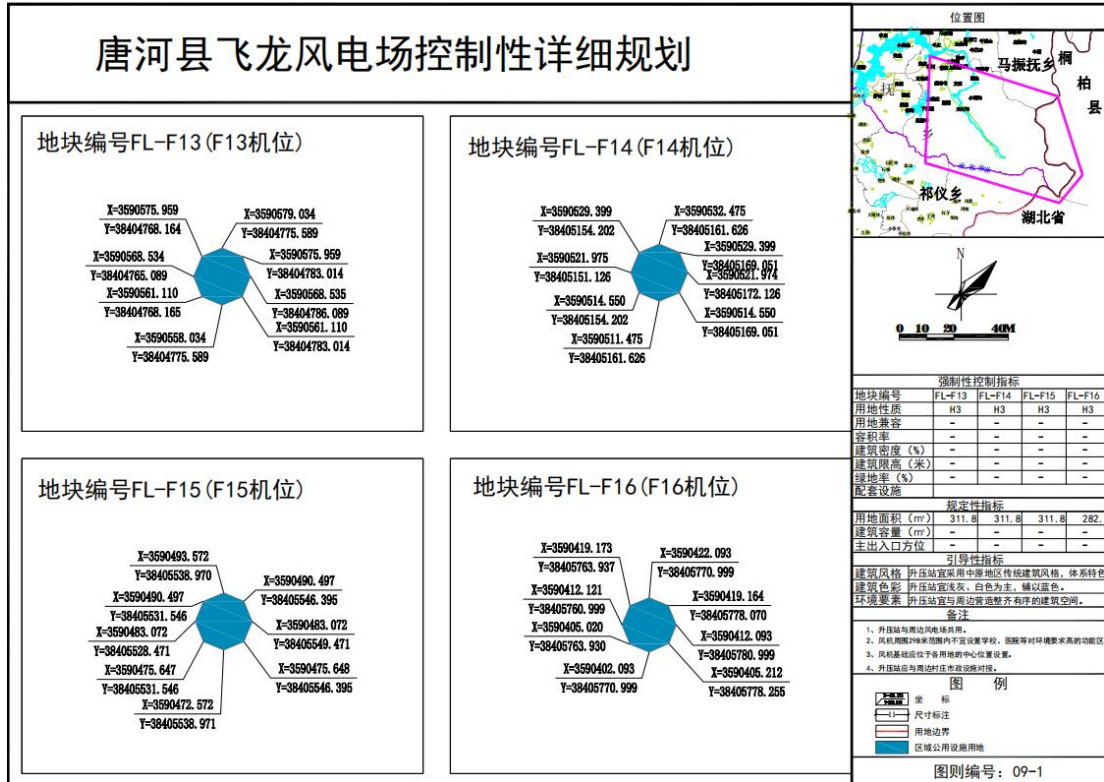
唐河县飞龙风电场控制性详细规划

地块编号FL-F13(F13机位)

X=3590575.959
Y=38404768.164
X=3590579.034
Y=38404775.589
X=3590568.534
Y=38404765.089
X=3590575.959
Y=38404783.014
X=3590561.110
Y=38404768.165
X=3590568.535
Y=38404786.089
X=3590561.110
Y=38404783.014
X=3590558.034
Y=38404775.589

地块编号FL-F14(F14机位)

X=3590529.399
Y=38405154.202
X=3590532.475
Y=38405161.626
X=3590529.399
Y=38405169.051
X=3590521.975
Y=38405151.126
X=3590521.974
Y=38405172.126
X=3590514.550
Y=38405154.202
X=3590514.550
Y=38405169.051
X=3590511.475
Y=38405161.626

地块编号FL-F15(F15机位)

X=3590493.572
Y=38405538.970
X=3590490.497
Y=38405546.396
X=3590490.497
Y=38405531.546
X=3590483.072
Y=38405549.471
X=3590483.072
Y=38405528.471
X=3590475.647
Y=38405531.546
X=3590475.648
Y=38405546.395
X=3590472.572
Y=38405538.971

地块编号FL-F16(F16机位)

X=3590419.173
Y=38405763.937
X=3590422.093
Y=38405770.999
X=3590412.121
Y=38405760.999
X=3590419.164
Y=38405778.070
X=3590405.020
Y=38405763.930
X=3590412.093
Y=38405780.999
X=3590402.093
Y=38405770.999
X=3590405.212
Y=38405778.255

位置图
马振抚乡
桐
柏
县
祁仪乡
湖北省

N
0 10 20 40M

强制性控制指标

| 地块编号 | FL-F13 | FL-F14 | FL-F15 | FL-F16 |
|---|---|---|---|---|
| 用地性质 | H3 | H3 | H3 | H3 |
| 用地兼容 | - | - | - | - |
| 容积率 | - | - | - | - |
| 建筑密度(%) | - | - | - | - |
| 建筑限高(米) | - | - | - | - |
| 绿地率(%) | - | - | - | - |
| 配套设施 | | | | |

规定性指标

| 用地面积($m^2$) | 311.8 | 311.8 | 311.8 | 282. |
|---|---|---|---|---|
| 建筑容量($m^2$) | - | - | - | - |
| 主出入口方位 | - | - | - | - |

引导性指标

| 建筑风格 | 升压站宜采用中原地区传统建筑风格,体系特色 |
|---|---|
| 建筑色彩 | 升压站宜浅灰、白色为主,辅以蓝色。 |
| 环境要素 | 升压站宜与周边营造整齐有序的建筑空间。 |

备注
1、升压站与周边风电场共用。
2、风机周围298米范围内不宜设置学校、医院等对环境要求高的功能区
3、风机基础应位于各用地的中心位置设置。
4、升压站应与周边村庄市政设施对接。

图 例
坐 标
尺寸标注
用地边界
区域公用设施用地

图则编号: 09-1